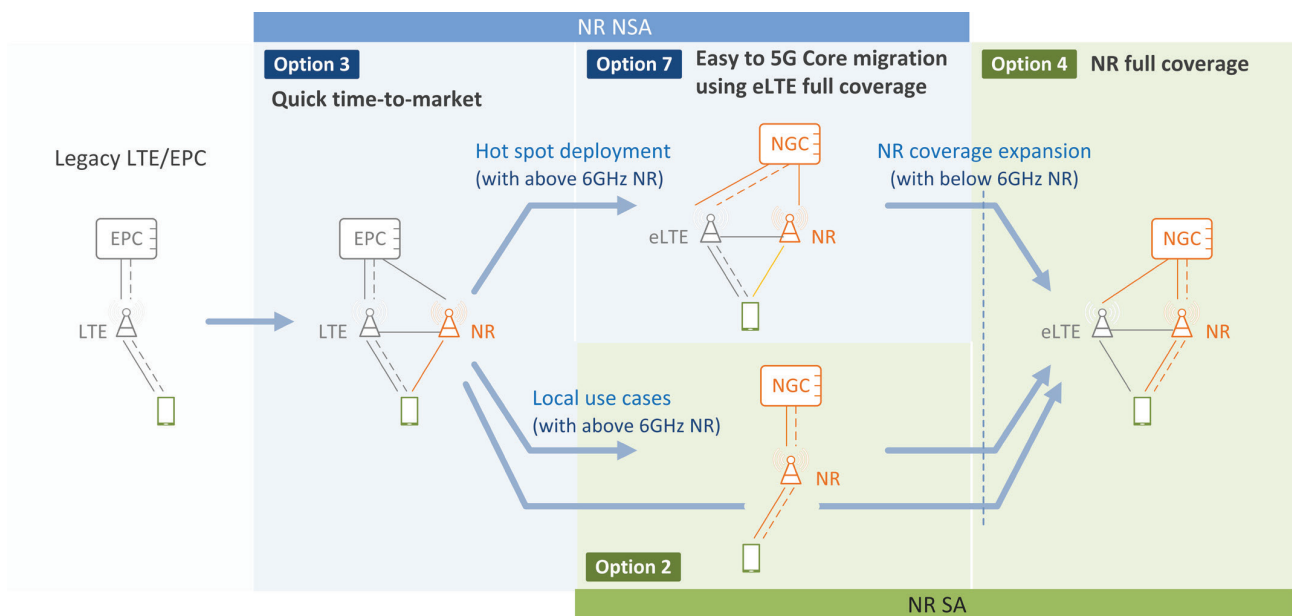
NR NSA

Option 3
Quick time-to-market

Option 7
Easy to 5G Core migration using eLTE full coverage

Option 4
NR full coverage

Legacy LTE/EPC

EPC
LTE

EPC
LTE
NR

Hot spot deployment
(with above 6GHz NR)

NGC
eLTE
NR

NR coverage expansion
(with below 6GHz NR)

NGC
eLTE
NR

Local use cases
(with above 6GHz NR)

NGC
NR

Option 2

NR SA